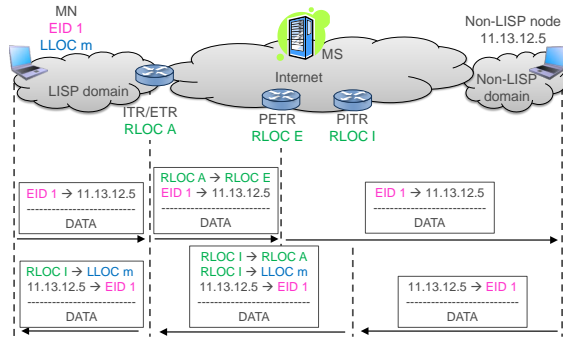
MN
EID 1
LLOC m

Non-LISP node
11.13.12.5

MS

Internet

LISP domain

Non-LISP domain

ITR/ETR
RLOC A

PETR
RLOC E

PITR
RLOC I

EID 1 → 11.13.12.5
-----------------------
DATA

RLOC A → RLOC E
EID 1 → 11.13.12.5
-----------------------
DATA

EID 1 → 11.13.12.5
-----------------------
DATA

RLOC I → LLOC m
11.13.12.5 → EID 1
-----------------------
DATA

RLOC I → RLOC A
RLOC I → LLOC m
11.13.12.5 → EID 1
-----------------------
DATA

11.13.12.5 → EID 1
-----------------------
DATA